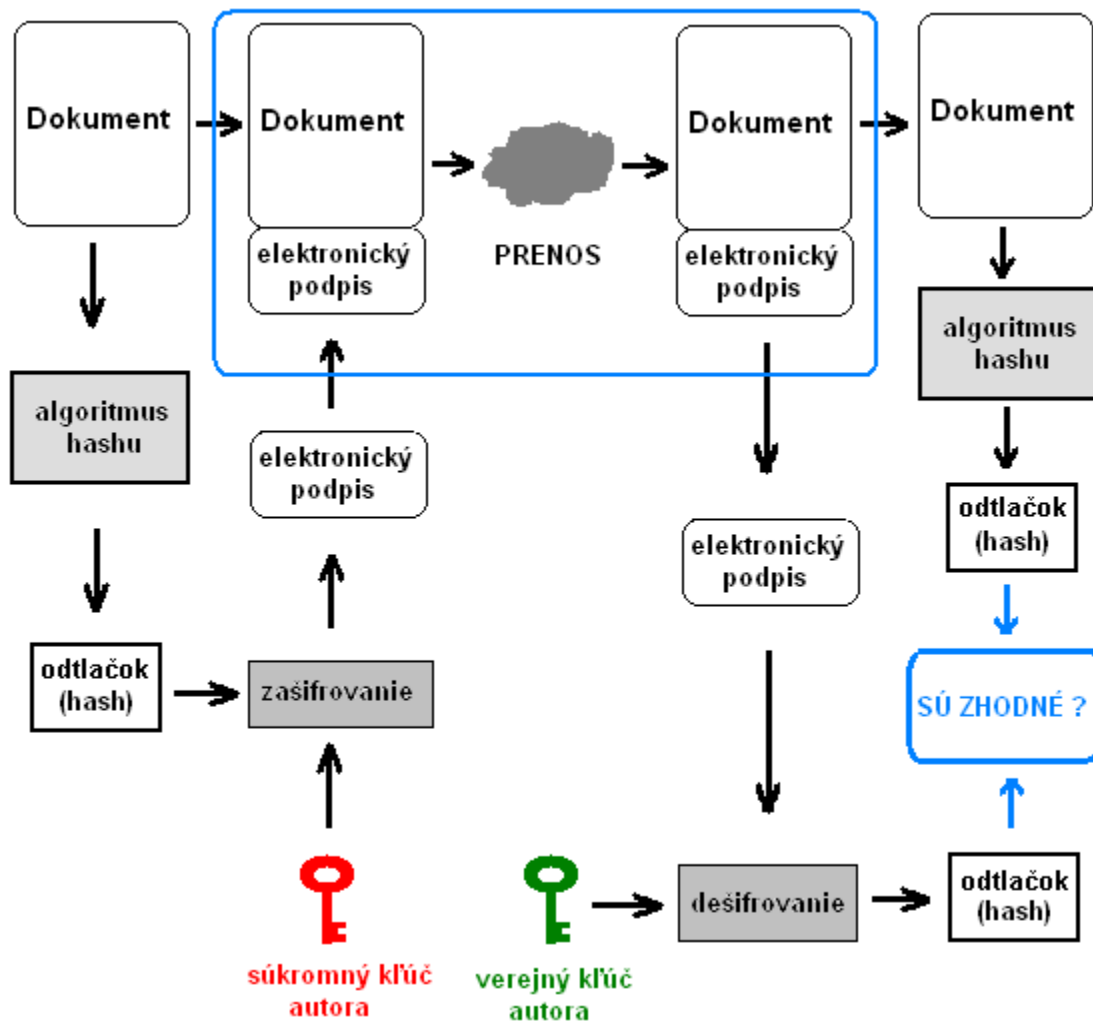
Dokument

Dokument

elektronický podpis

PRENOS

Dokument

elektronický podpis

Dokument

algoritmus hashu

algoritmus hashu

elektronický podpis

odtlačok (hash)

elektronický podpis

odtlačok (hash)

zašifrovanie

SÚ ZHODNÉ ?

dešifrovanie

odtlačok (hash)

súkromný kľúč autora

verejný kľúč autora